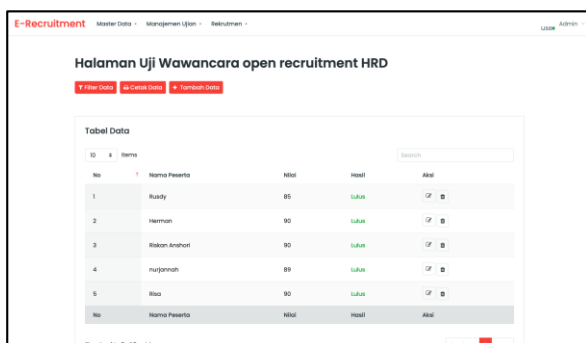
E-Recruitment Master Data ▾ Manajemen Ujian ▾ Rekrutmen ▾ Admin ▾ Login

Halaman Uji Wawancara open recruitment HRD

Filter Data Cetak Data + Tambah Data

Tabel Data

10 ▾ items

Search

| No | Nama Peserta | Nilai | Hasil | Aksi |
|---|---|---|---|---|
| 1 | Rusdy | 85 | Lulus | |
| 2 | Herman | 90 | Lulus | |
| 3 | Riskan Anshori | 90 | Lulus | |
| 4 | nurjannah | 89 | Lulus | |
| 5 | Risa | 90 | Lulus | |
| No | Nama Peserta | Nilai | Hasil | Aksi |

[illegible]